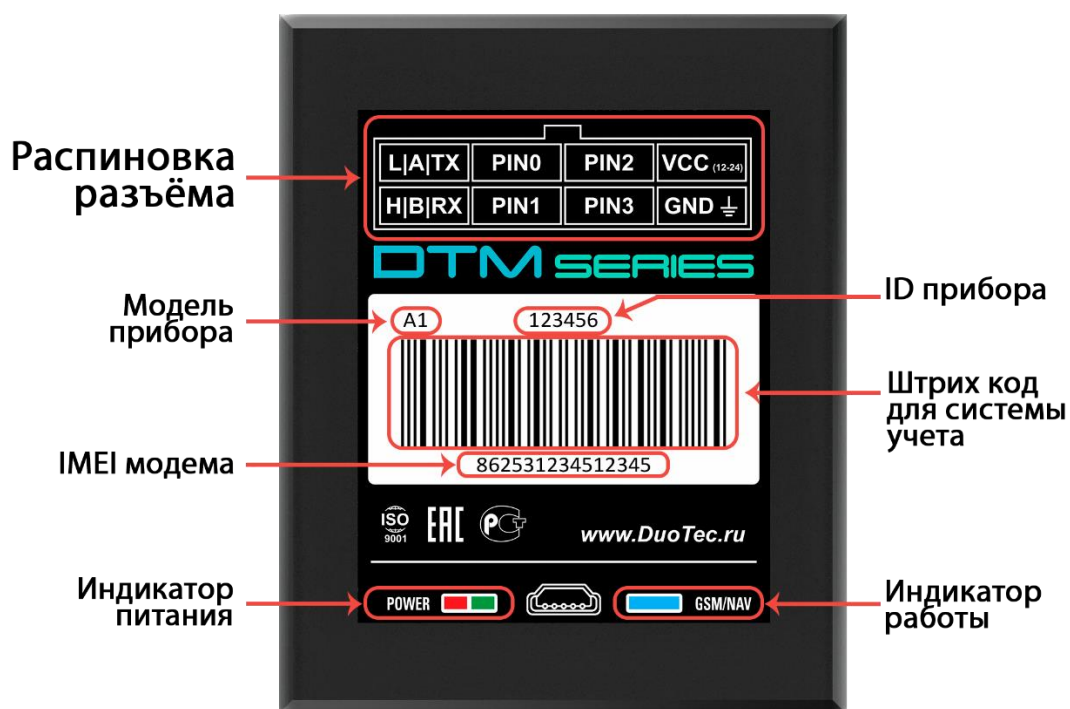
Распиновка разъёма

| L\|A\|TX | PIN0 | PIN2 | VCC (12-24) |
|---|---|---|---|
| H\|B\|RX | PIN1 | PIN3 | GND ⏚ |

DTM SERIES

Модель прибора

ID прибора

A1

123456

Штрих код для системы учета

IMEI модема

862531234512345

ISO 9001 ЕАС РСТ

www.DuoTec.ru

Индикатор питания

POWER

GSM/NAV

Индикатор работы